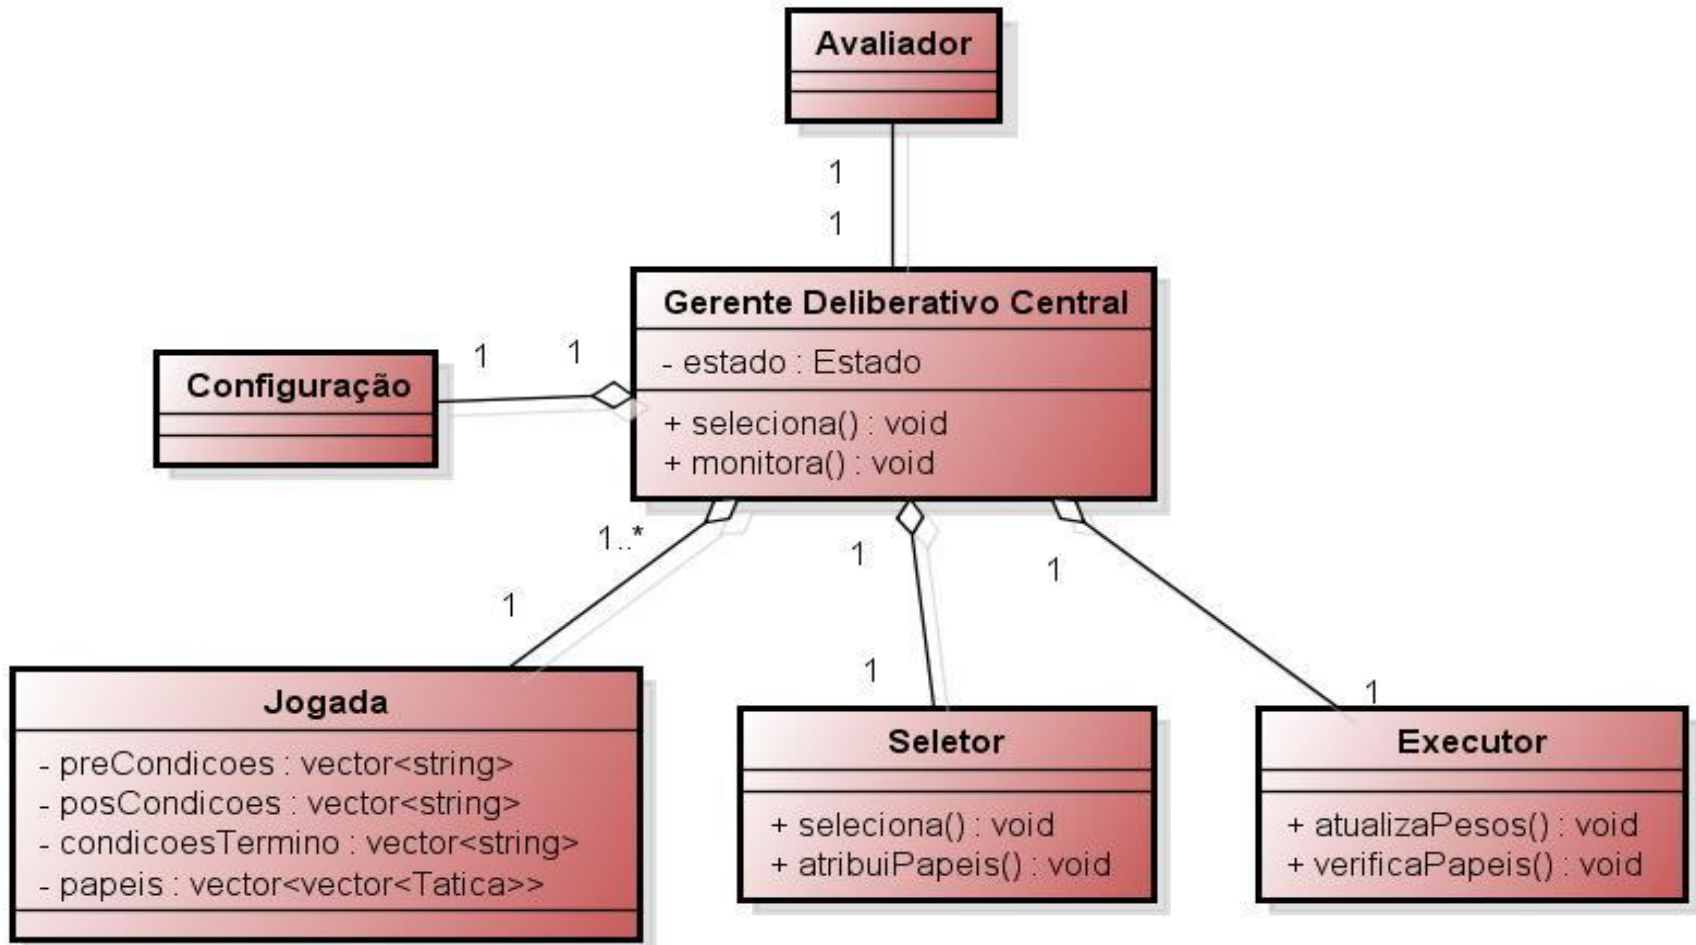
Avaliador

1

1

Gerente Deliberativo Central
- estado : Estado
+ seleciona() : void
+ monitora() : void

Configuração

1 1

1..*

1

1

1

Jogada
- preCondicoes : vector<string>
- posCondicoes : vector<string>
- condicoesTermino : vector<string>
- papeis : vector<vector<Tatica>>

1

Seletor
+ seleciona() : void
+ atribuiPapeis() : void

1

Executor
+ atualizaPesos() : void
+ verificaPapeis() : void